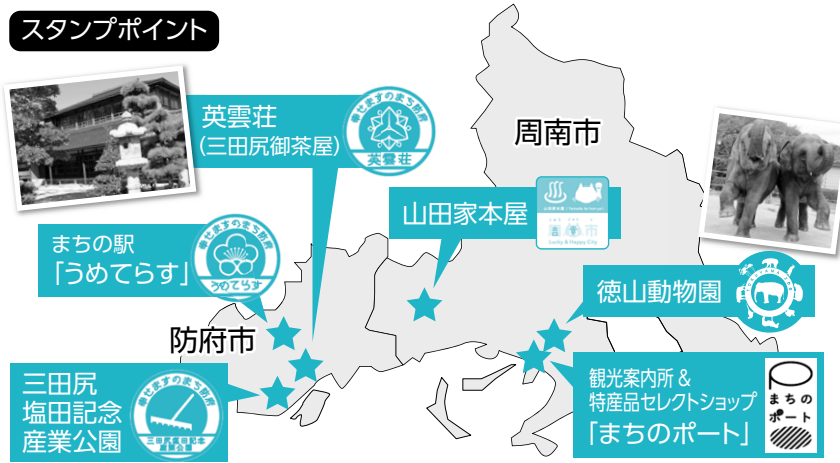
スタンプポイント

英雲荘
(三田尻御茶屋)

幸せますのまち防府
英雲荘

周南市

山田家本屋

Lucky & Happy City

まちの駅
「うめてらす」

幸せますのまち防府
うめてらす

徳山動物園

防府市

三田尻
塩田記念
産業公園

幸せますのまち防府
三田尻塩田記念産業公園

観光案内所 &
特産品セレクトショップ
「まちのポート」

まちの
ポート